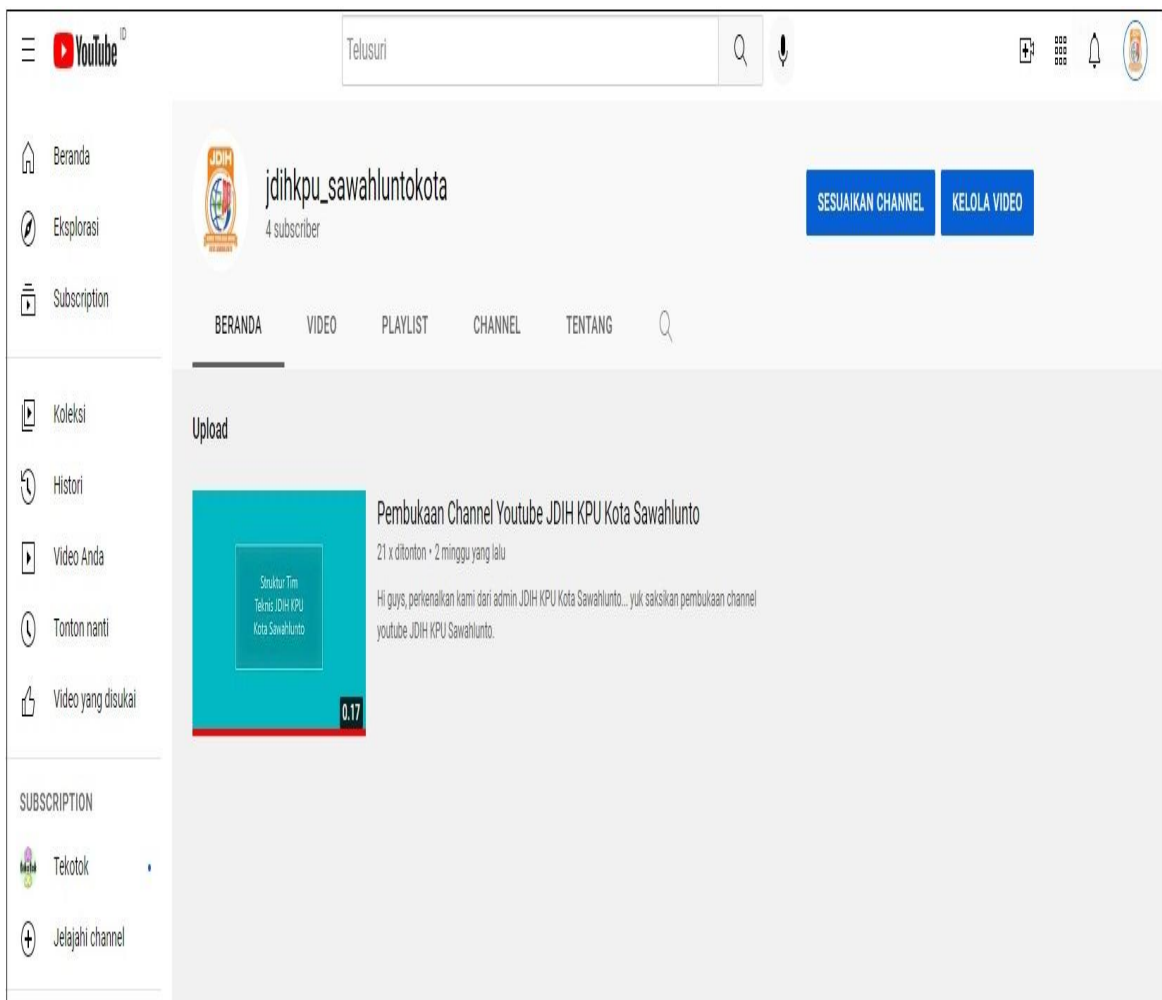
YouTube ID

Telusuri

Beranda

Eksplorasi

Subscription

Koleksi

Histori

Video Anda

Tonton nanti

Video yang disukai

SUBSCRIPTION

Tekotok

Jelajahi channel

JDIH

jdihkpu_sawahluntokota
4 subscriber

SESUAIKAN CHANNEL

KELOLA VIDEO

BERANDA

VIDEO

PLAYLIST

CHANNEL

TENTANG

Upload

Struktur Tim Teknis JDIH KPU Kota Sawahlunto

0.17

Pembukaan Channel Youtube JDIH KPU Kota Sawahlunto

21 x ditonton • 2 minggu yang lalu

Hi guys, perkenalkan kami dari admin JDIH KPU Kota Sawahlunto... yuk saksikan pembukaan channel youtube JDIH KPU Sawahlunto.